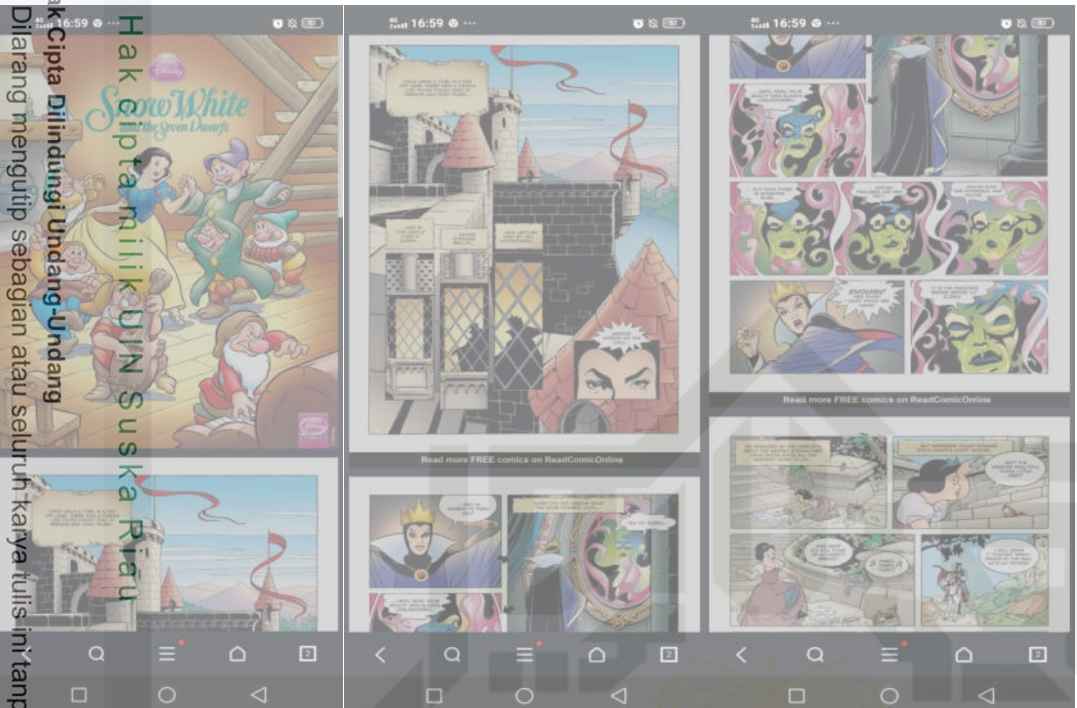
Hak Cipta Dilindungi Undang-Undang
Dilarang mengutip sebagian atau seluruh karya tulis ini tanp

Hak cipta milik UIN Suska Riau

16:59

Disney
Snow White and the Seven Dwarfs

16:59

Read more FREE comics on ReadComicOnline

16:59

Read more FREE comics on ReadComicOnline